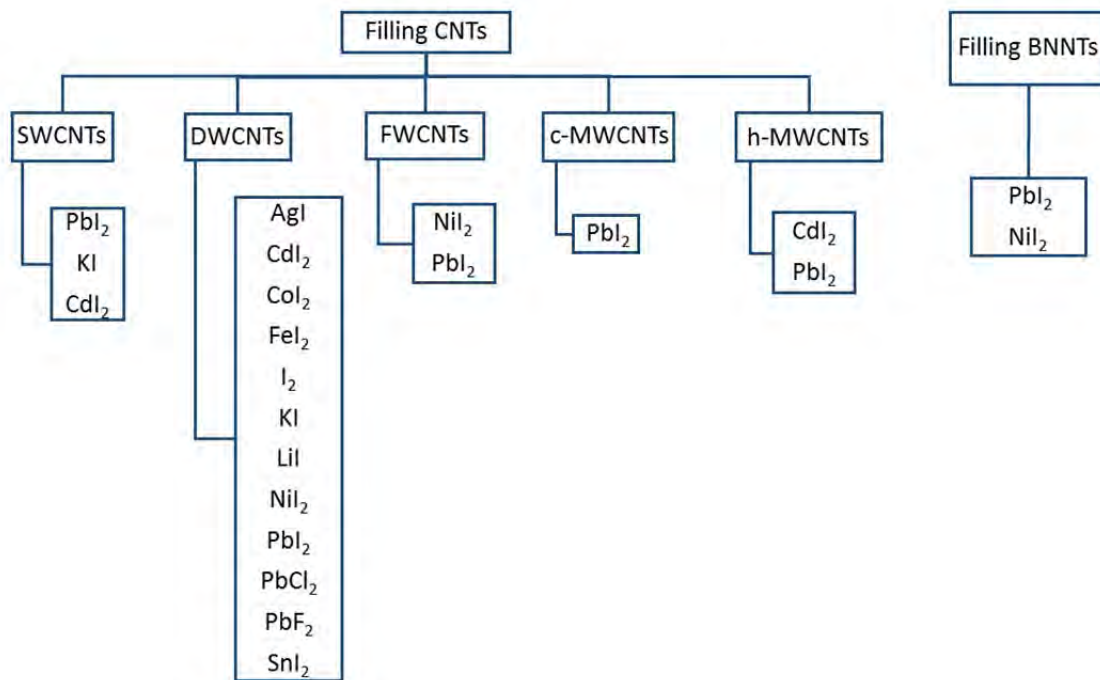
Filling CNTs

SWCNTs

$PbI_2$
KI
$CdI_2$

DWCNTs

AgI
$CdI_2$
$CoI_2$
$FeI_2$
$I_2$
KI
LiI
$NiI_2$
$PbI_2$
$PbCl_2$
$PbF_2$
$SnI_2$

FWCNTs

$NiI_2$
$PbI_2$

c-MWCNTs

$PbI_2$

h-MWCNTs

$CdI_2$
$PbI_2$

Filling BNNTs

$PbI_2$
$NiI_2$